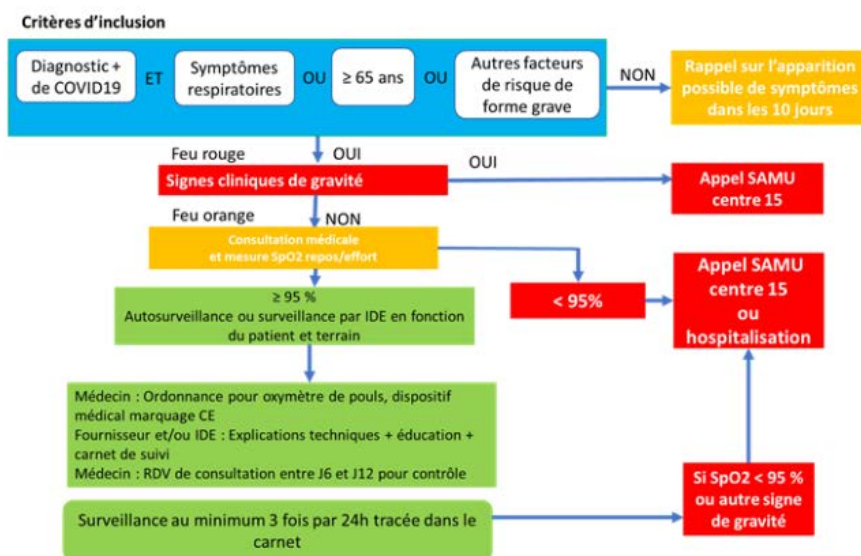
Critères d'inclusion

Diagnostic + de COVID19

ET

Symptômes respiratoires

OU

≥ 65 ans

OU

Autres facteurs de risque de forme grave

NON

Rappel sur l'apparition possible de symptômes dans les 10 jours

Feu rouge

OUI

OUI

Signes cliniques de gravité

Appel SAMU centre 15

Feu orange

NON

Consultation médicale et mesure SpO2 repos/effort

Appel SAMU centre 15 ou hospitalisation

≥ 95 %
Autosurveillance ou surveillance par IDE en fonction du patient et terrain

< 95%

Médecin : Ordonnance pour oxymètre de pouls, dispositif médical marquage CE
Fournisseur et/ou IDE : Explications techniques + éducation + carnet de suivi
Médecin : RDV de consultation entre J6 et J12 pour contrôle

Si SpO2 < 95 % ou autre signe de gravité

Surveillance au minimum 3 fois par 24h tracée dans le carnet